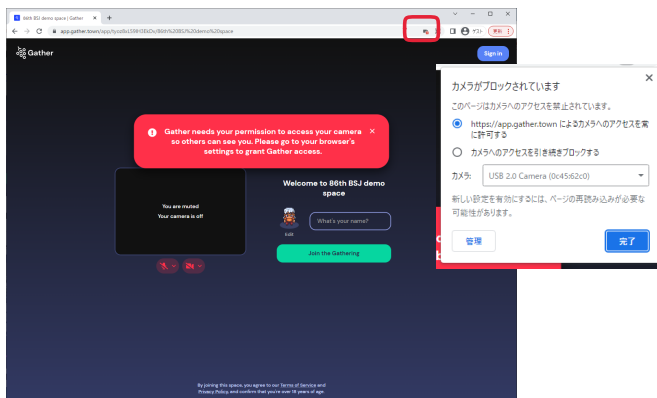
86th BSJ demo space | Gather

app.gather.town/app/tyoa9z1098/58kDo/86th%20BSJ%20demo%20space

更新

Gather

Sign in

Gather needs your permission to access your camera so others can see you. Please go to your browser's settings to grant Gather access.

You are muted
Your camera is off

Welcome to 86th BSJ demo space

Edit

What's your name?

Join the Gathering

By joining this space, you agree to our Terms of Service and Privacy Policy, and confirm that you're over 18 years of age.

カメラがブロックされています

このページはカメラへのアクセスを禁止されています。

https://app.gather.town によるカメラへのアクセスを常に許可する

カメラへのアクセスを引き続きブロックする

カメラ: USB 2.0 Camera (0c45:62c0)

新しい設定を有効にするには、ページの再読み込みが必要な可能性があります。

管理

完了